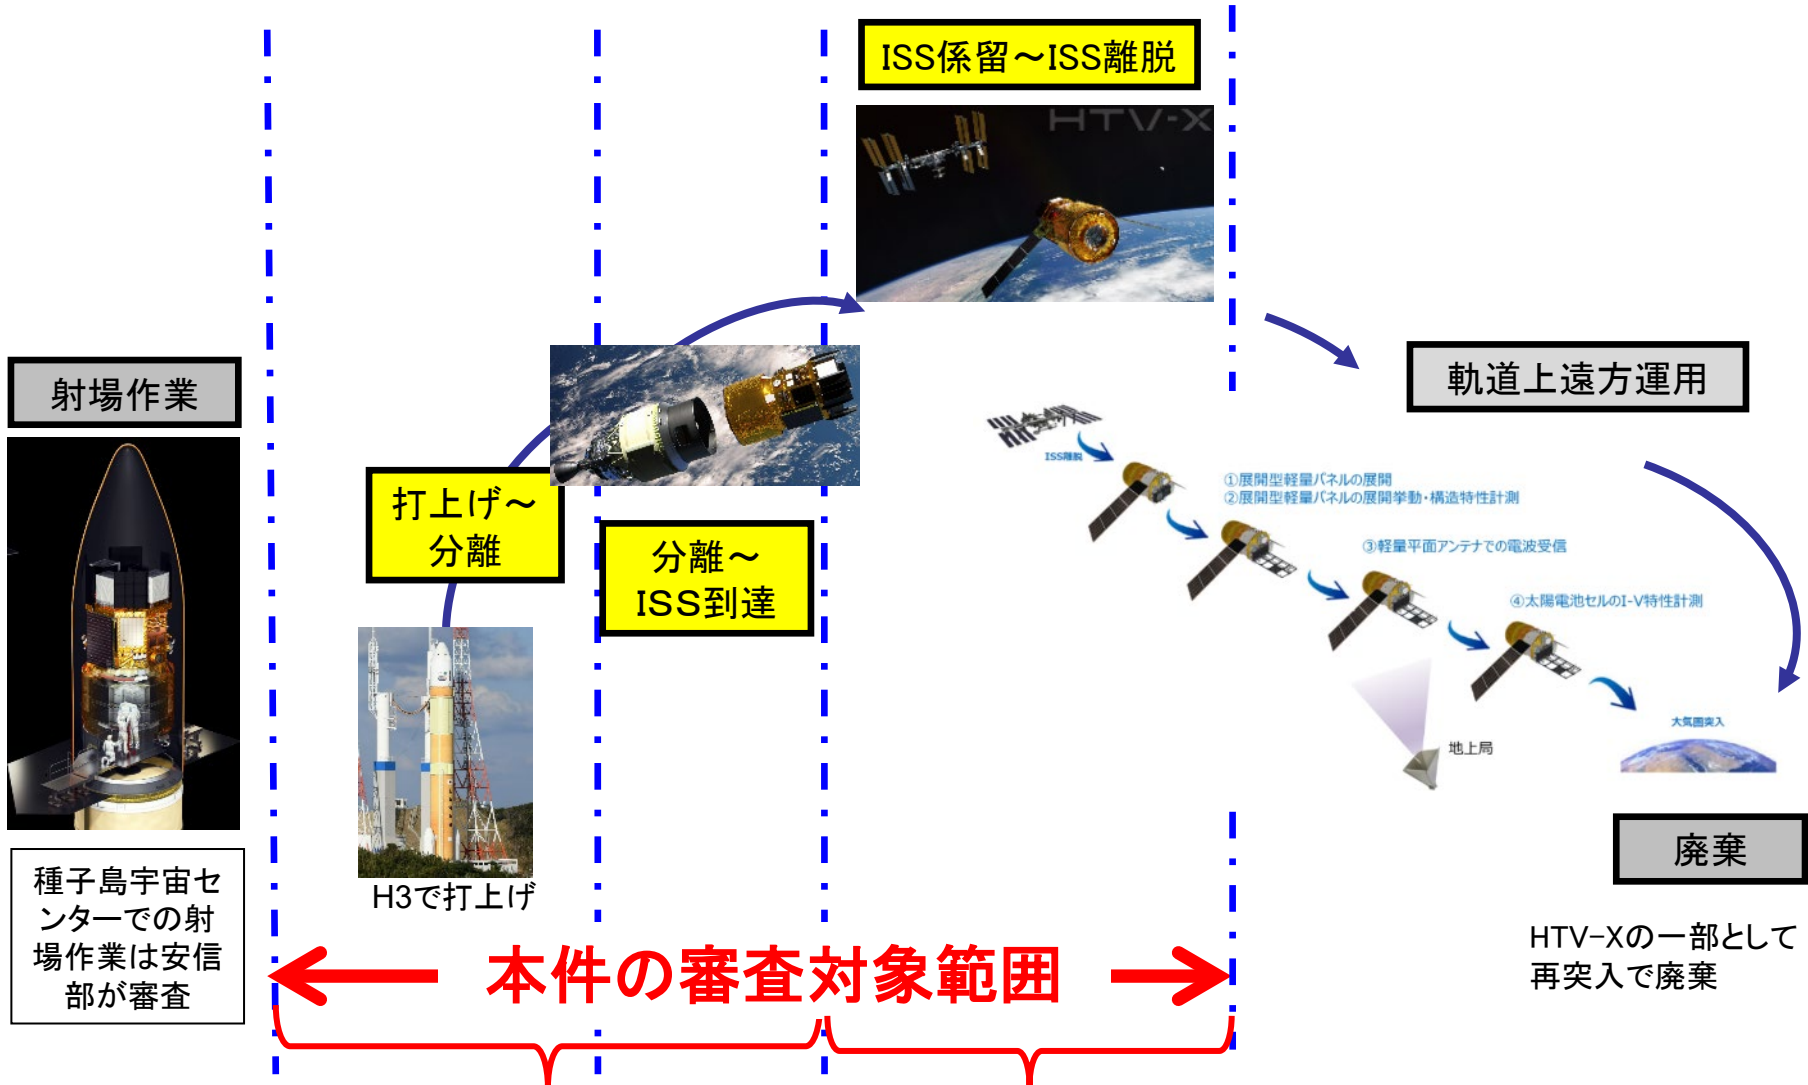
ISS係留～ISS離脱

HTV-X

射場作業

軌道上遠方運用

ISS離脱

①展開型軽量パネルの展開
②展開型軽量パネルの展開挙動・構造特性計測

③軽量平面アンテナでの電波受信

④太陽電池セルのI-V特性計測

打上げ～分離

分離～ISS到達

大気圏突入

地上局

廃棄

種子島宇宙センターでの射場作業は安信部が審査

H3で打上げ

本件の審査対象範囲

HTV-Xの一部として再突入で廃棄